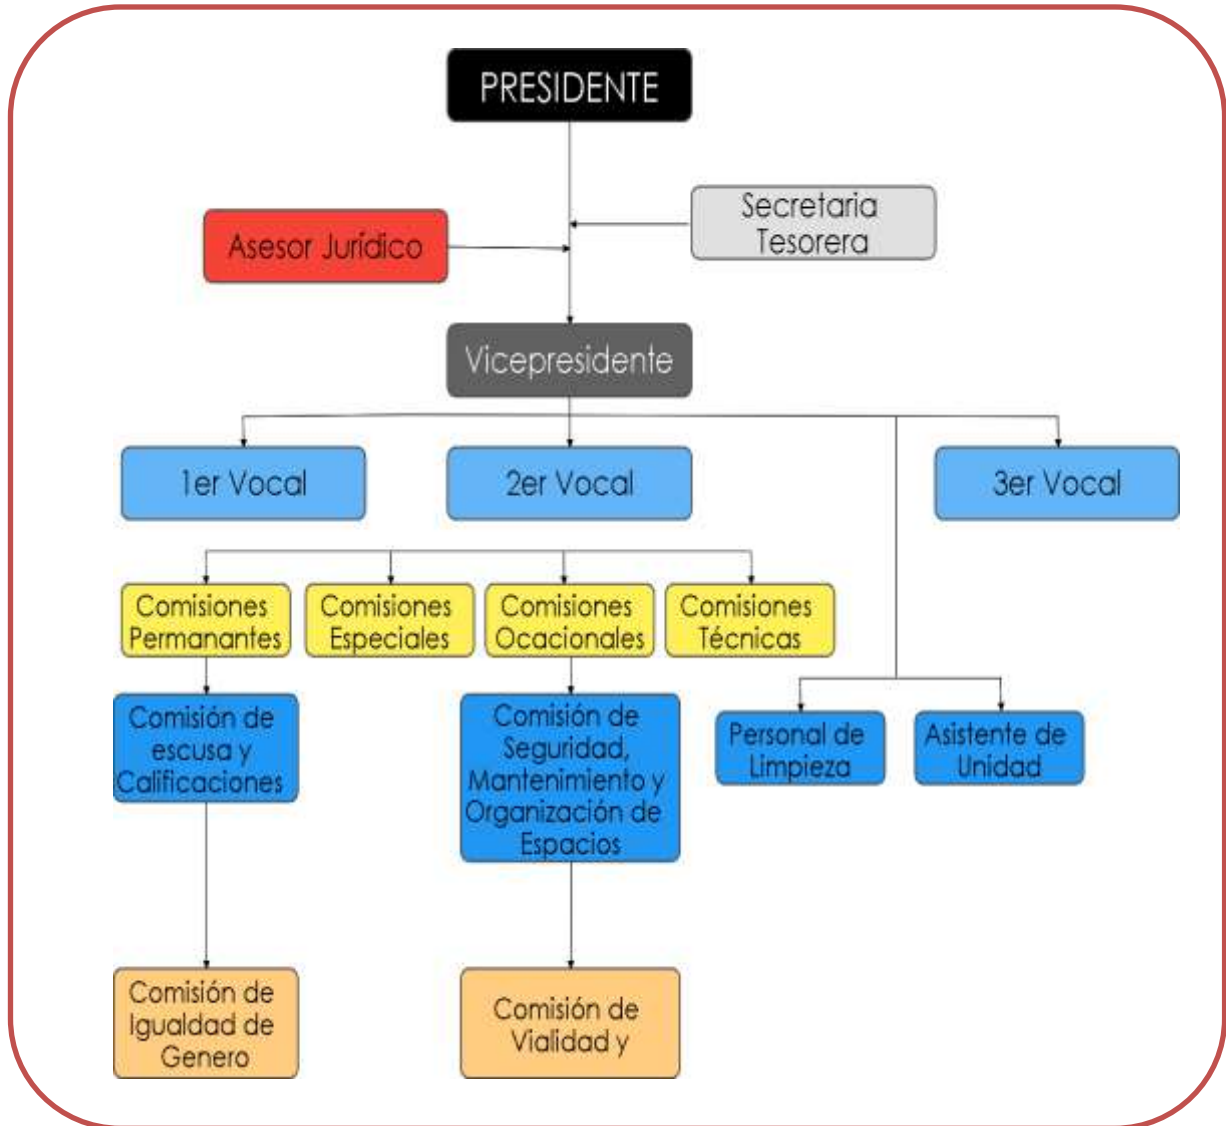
PRESIDENTE

Secretaria Tesorera

Asesor Juridico

Vicepresidente

1er Vocal

2er Vocal

3er Vocal

Comisiones Permanantes

Comisiones Especiales

Comisiones Ocacionales

Comisiones Técnicas

Comisión de escusa y Calificaciones

Comisión de Seguridad, Mantenimiento y Organización de Espacios

Personal de Limpieza

Asistente de Unidad

Comisión de Igualdad de Genero

Comisión de Vialidad y